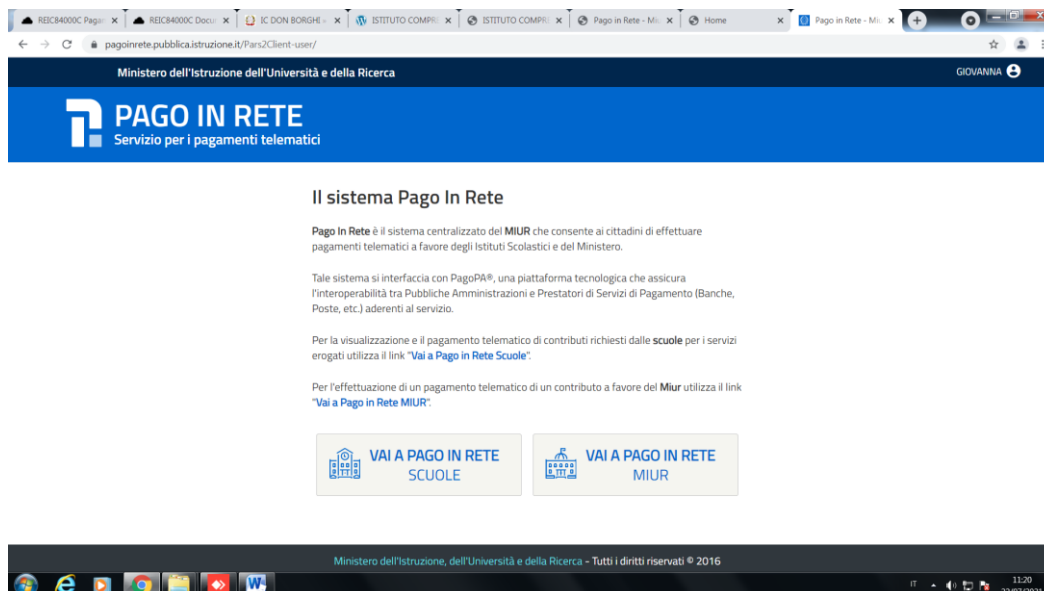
REIC84000C Pagar ×
REIC84000C Docu ×
IC DON BORGHI ×
ISTITUTO COMPR ×
ISTITUTO COMPR ×
Pago in Rete - Mi ×
Home ×
Pago in Rete - Mi ×

pagoinrete.pubblica.istruzione.it/Pars2Client-user/

Ministero dell'Istruzione dell'Università e della Ricerca

GIOVANNA

PAGO IN RETE
Servizio per i pagamenti telematici

Il sistema Pago In Rete

Pago In Rete è il sistema centralizzato del MIUR che consente ai cittadini di effettuare pagamenti telematici a favore degli Istituti Scolastici e del Ministero.

Tale sistema si interfaccia con PagoPA®, una piattaforma tecnologica che assicura l'interoperabilità tra Pubbliche Amministrazioni e Prestatori di Servizi di Pagamento (Banche, Poste, etc.) aderenti al servizio.

Per la visualizzazione e il pagamento telematico di contributi richiesti dalle scuole per i servizi erogati utilizza il link "Vai a Pago in Rete Scuole".

Per l'effettuazione di un pagamento telematico di un contributo a favore del Miur utilizza il link "Vai a Pago in Rete MIUR".

VAI A PAGO IN RETE SCUOLE

VAI A PAGO IN RETE MIUR

Ministero dell'Istruzione, dell'Università e della Ricerca - Tutti i diritti riservati © 2016

IT
11:20
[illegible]